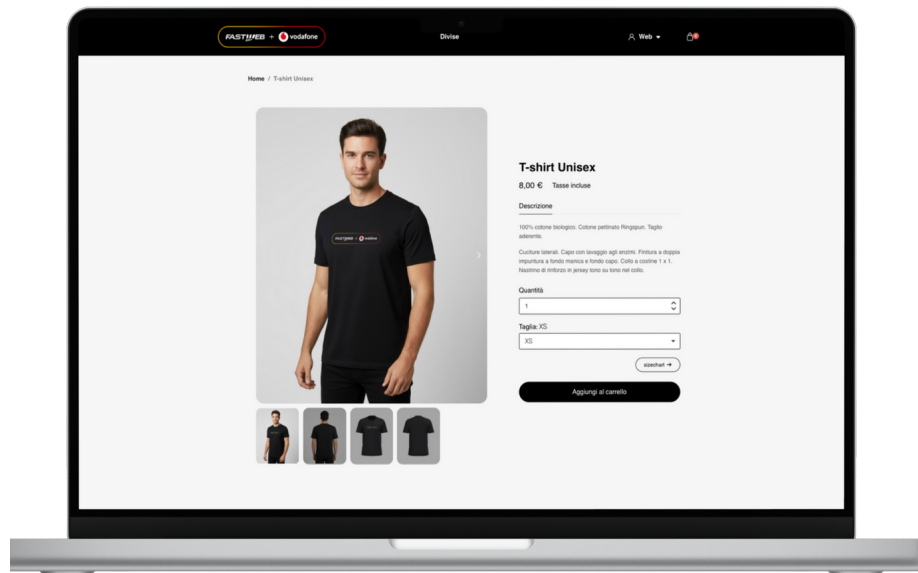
FASTWEB + vodafone

Divise

Web

Home / T-shirt Unisex

FASTWEB + vodafone

T-shirt Unisex

8,00 € Tasse incluse

Descrizione

100% cotone biologico. Cotone pettinato Ringspun. Taglio aderente.

Cuciture laterali. Capo con lavaggio agli enzimi. Finitura a doppia impuntura a fondo manica e fondo capo. Collo a costine 1 x 1. Nastrino di rinforzo in jersey tono su tono nel collo.

Quantità

1

Taglia: XS

XS

sizechart →

Aggiungi al carrello